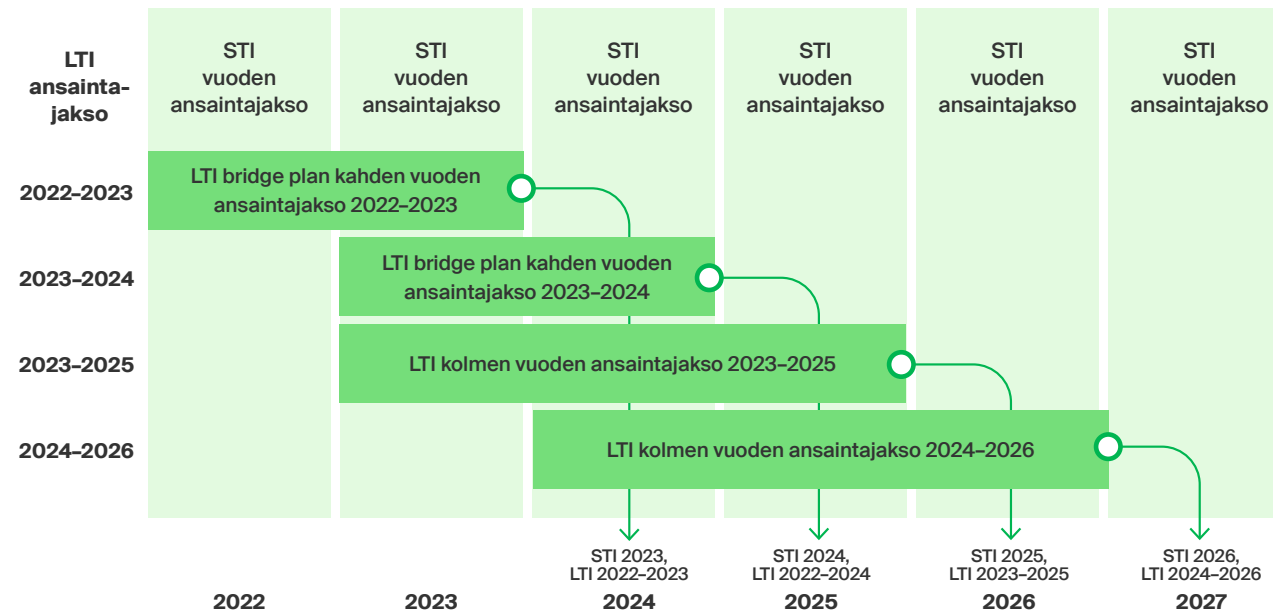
LTI ansaintajakso

STI vuoden ansaintajakso

STI vuoden ansaintajakso

STI vuoden ansaintajakso

STI vuoden ansaintajakso

STI vuoden ansaintajakso

STI vuoden ansaintajakso

2022–2023

LTI bridge plan kahden vuoden ansaintajakso 2022–2023

2023–2024

LTI bridge plan kahden vuoden ansaintajakso 2023–2024

2023–2025

LTI kolmen vuoden ansaintajakso 2023–2025

2024–2026

LTI kolmen vuoden ansaintajakso 2024–2026

STI 2023, LTI 2022–2023

STI 2024, LTI 2022–2024

STI 2025, LTI 2023–2025

STI 2026, LTI 2024–2026

2022

2023

2024

2025

2026

2027